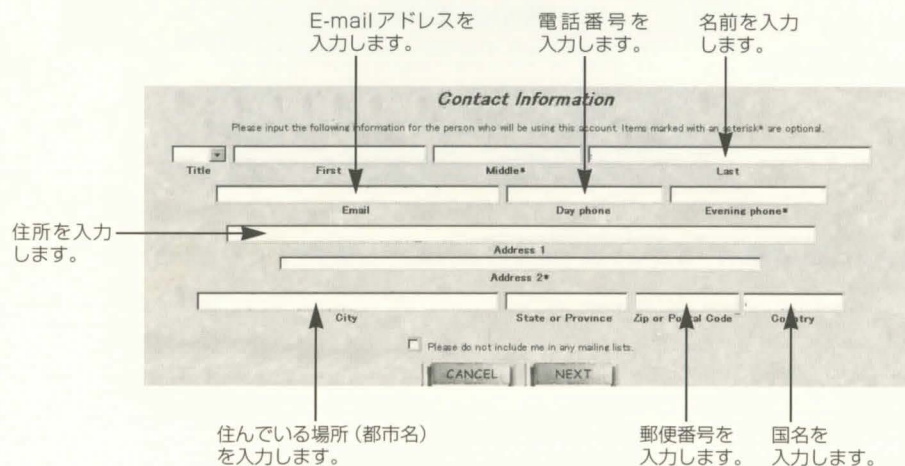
E-mailアドレスを入力します。

電話番号を入力します。

名前を入力します。

Contact Information

Please input the following information for the person who will be using this account. Items marked with an asterisk* are optional.

Title

First

Middle*

Last

Email

Day phone

Evening phone*

住所を入力します。

Address 1

Address 2*

City

State or Province

Zip or Postal Code

Country

Please do not include me in any mailing lists.

CANCEL

NEXT

住んでいる場所（都市名）を入力します。

郵便番号を入力します。

国名を入力します。